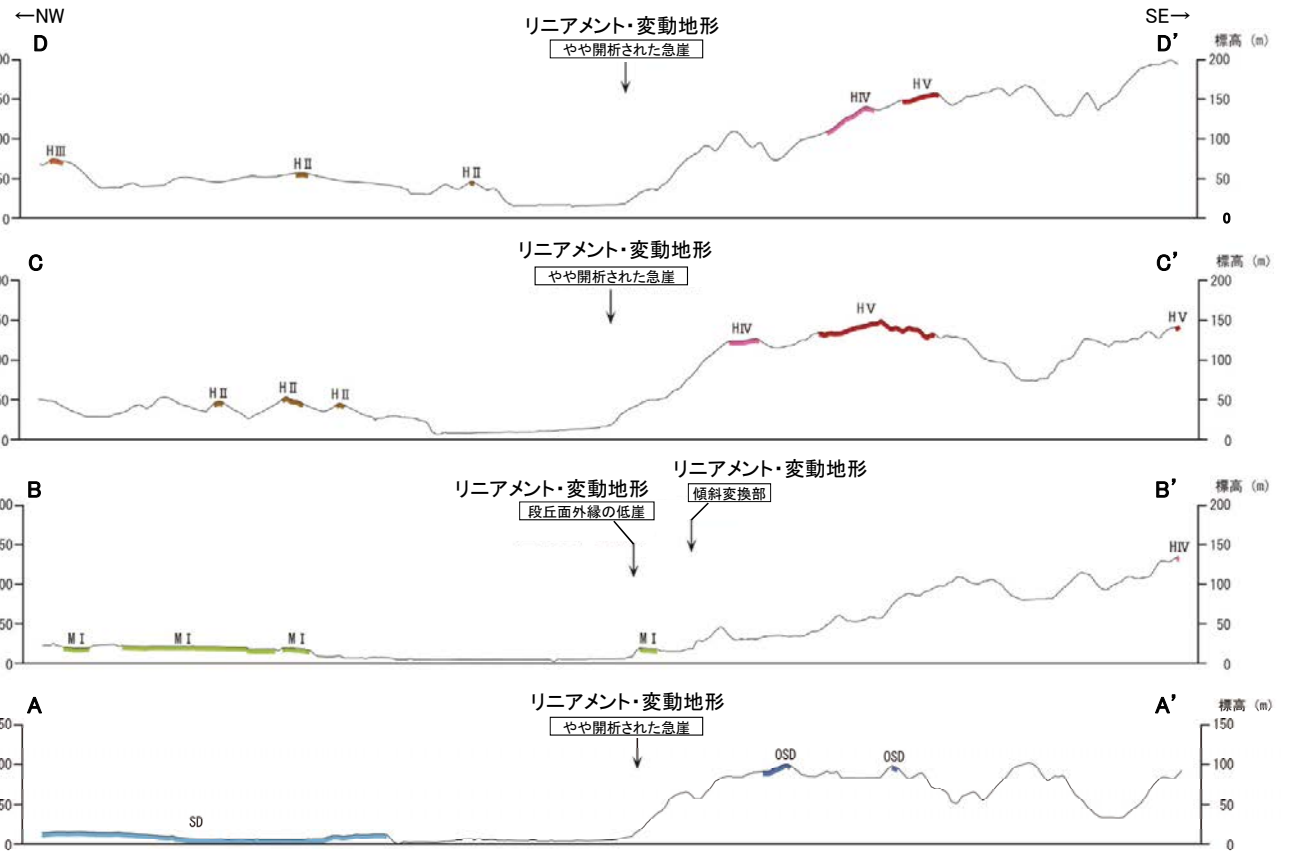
←NW

SE→

D

リニアメント・変動地形

やや開析された急崖

D'

標高 (m)

00

50

00

50

0

HIII

HII

HII

HIV

HV

200

150

100

50

0

C

リニアメント・変動地形

やや開析された急崖

C'

標高 (m)

00

50

00

50

0

HII

HII

HII

HIV

HV

HV

200

150

100

50

0

B

リニアメント・変動地形

段丘面外縁の低崖

リニアメント・変動地形

傾斜変換部

B'

標高 (m)

00

50

00

50

0

MI

MI

MI

MI

HIV

200

150

100

50

0

A

リニアメント・変動地形

やや開析された急崖

A'

標高 (m)

50

00

50

0

SD

OSD

OSD

150

100

50

0